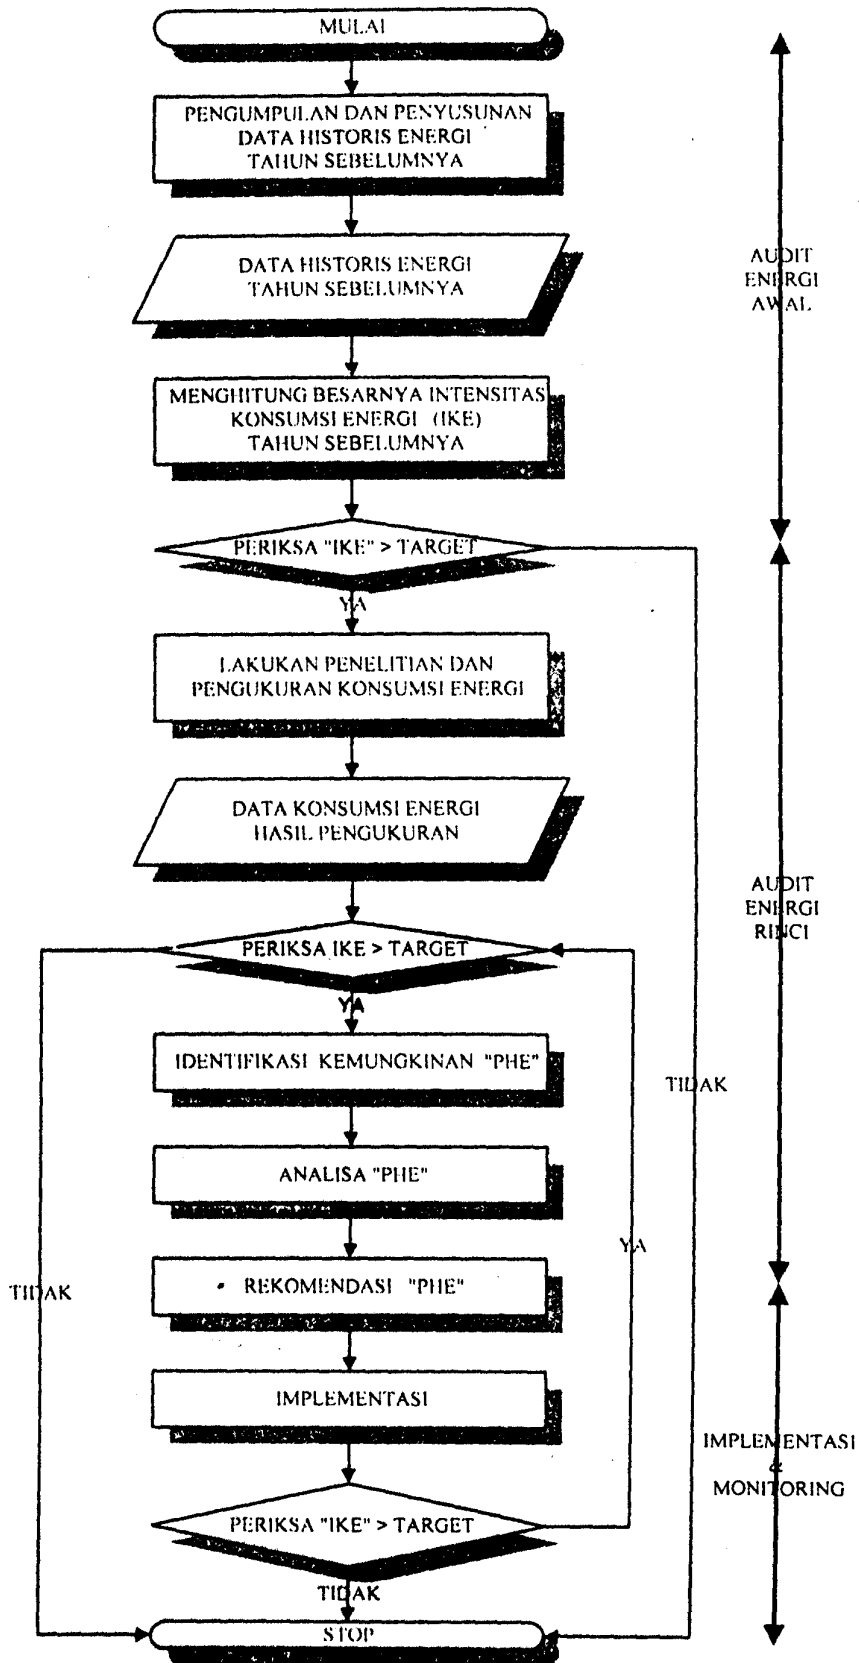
MULAI

PENGUMPULAN DAN PENYUSUNAN DATA HISTORIS ENERGI TAHUN SEBELUMNYA

DATA HISTORIS ENERGI TAHUN SEBELUMNYA

MENGHITUNG BESARNYA INTENSITAS KONSUMSI ENERGI (IKE) TAHUN SEBELUMNYA

PERIKSA "IKE" > TARGET

YA

LAKUKAN PENELITIAN DAN PENGUKURAN KONSUMSI ENERGI

DATA KONSUMSI ENERGI HASIL PENGUKURAN

PERIKSA IKE > TARGET

YA

IDENTIFIKASI KEMUNGKINAN "PHE"

ANALISA "PHE"

REKOMENDASI "PHE"

IMPLEMENTASI

PERIKSA "IKE" > TARGET

TIDAK

STOP

TIDAK

YA

TIDAK

AUDIT ENERGI AWAL

AUDIT ENERGI RINCI

IMPLEMENTASI & MONITORING